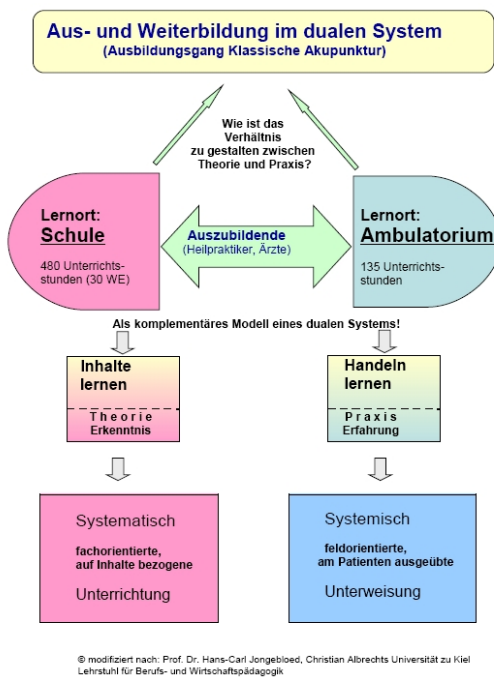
Aus- und Weiterbildung im dualen System
(Ausbildungsgang Klassische Akupunktur)

Wie ist das Verhältnis zu gestalten zwischen Theorie und Praxis?

Lernort: Schule

480 Unterrichtsstunden (30 WE)

Auszubildende
(Heilpraktiker, Ärzte)

Lernort: Ambulatorium

135 Unterrichtsstunden

Als komplementäres Modell eines dualen Systems!

Inhalte lernen

Theorie
Erkenntnis

Handeln lernen

Praxis
Erfahrung

Systematisch

fachorientierte, auf Inhalte bezogene

Unterrichtung

Systemisch

feldorientierte, am Patienten ausgeübte

Unterweisung

© modifiziert nach: Prof. Dr. Hans-Carl Jongebloed, Christian Albrechts Universität zu Kiel
Lehrstuhl für Berufs- und Wirtschaftspädagogik